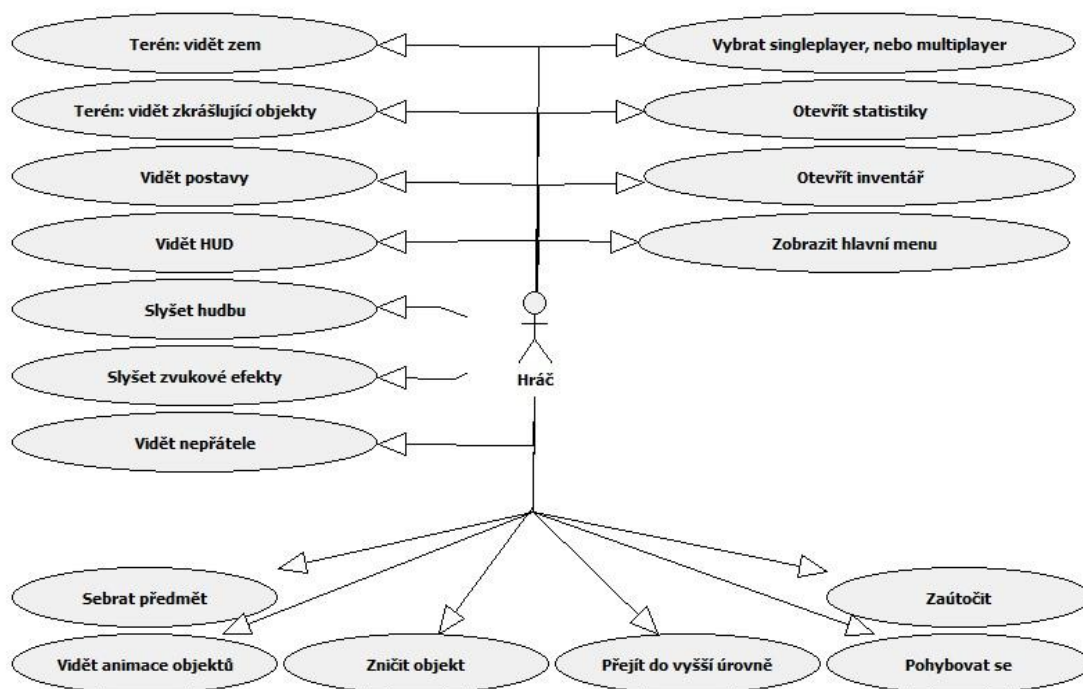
Terén: vidět zem

Vybrat singleplayer, nebo multiplayer

Terén: vidět zkrášlující objekty

Otevřít statistiky

Vidět postavy

Otevřít inventář

Vidět HUD

Zobrazit hlavní menu

Slyšet hudbu

Slyšet zvukové efekty

Hráč

Vidět nepřátele

Sebrat předmět

Zaútočit

Vidět animace objektů

Zničit objekt

Přejít do vyšší úrovně

Pohybovat se